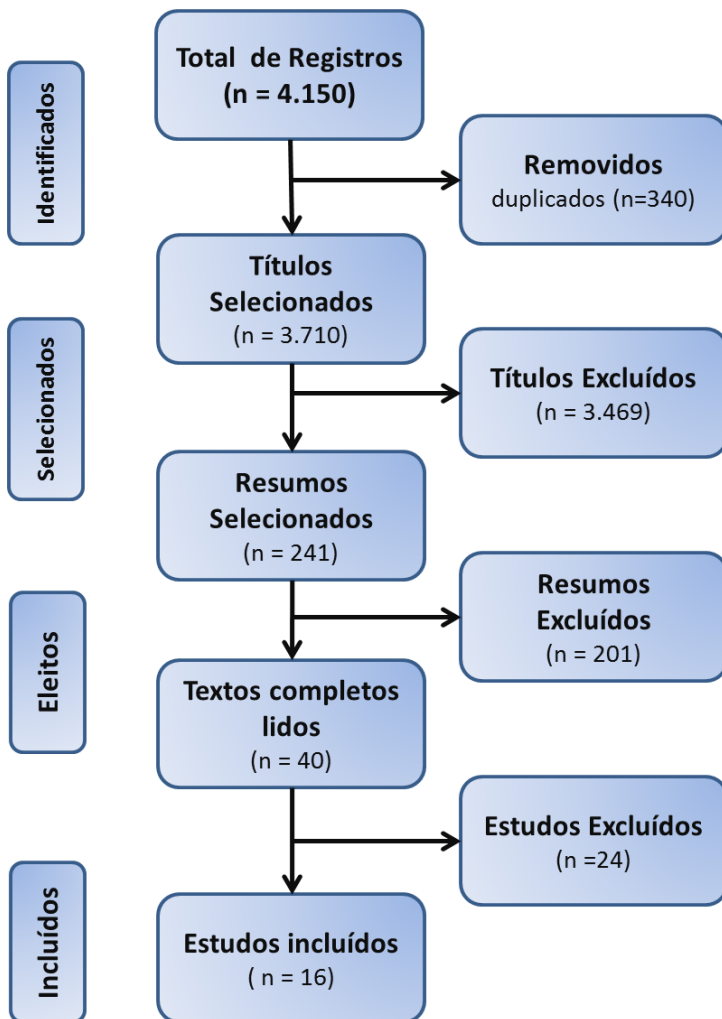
Identificados

Total de Registros
(n = 4.150)

Removidos
duplicados (n=340)

Selecionados

Títulos Selecionados
(n = 3.710)

Títulos Excluídos
(n = 3.469)

Resumos Selecionados
(n = 241)

Eleitos

Resumos Excluídos
(n = 201)

Textos completos lidos
(n = 40)

Estudos Excluídos
(n =24)

Incluídos

Estudos incluídos
( n = 16)